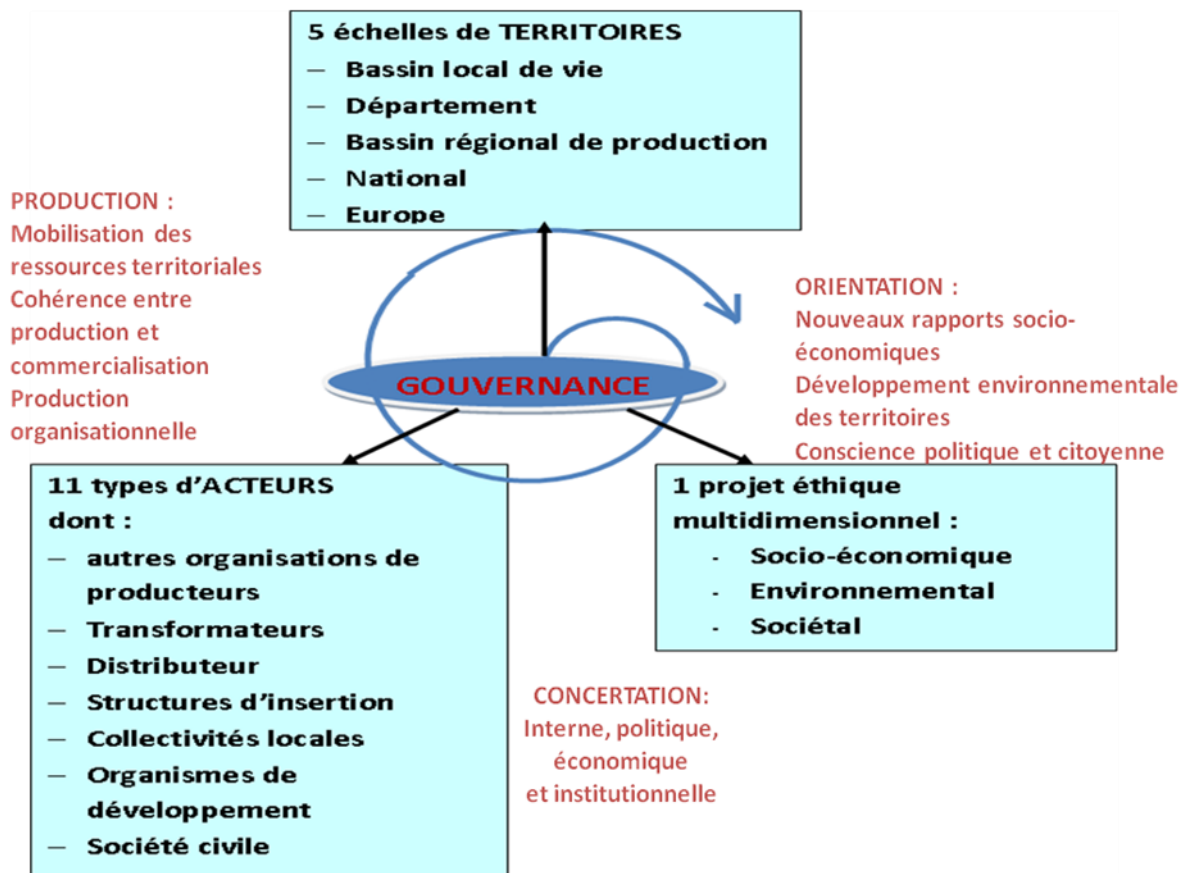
5 échelles de TERRITOIRES
– Bassin local de vie
– Département
– Bassin régional de production
– National
– Europe

PRODUCTION :
Mobilisation des ressources territoriales
Cohérence entre production et commercialisation
Production organisationnelle

GOUVERNANCE

ORIENTATION :
Nouveaux rapports socio-économiques
Développement environnementale des territoires
Conscience politique et citoyenne

11 types d'ACTEURS dont :
– autres organisations de producteurs
– Transformateurs
– Distributeur
– Structures d'insertion
– Collectivités locales
– Organismes de développement
– Société civile

1 projet éthique multidimensionnel :
- Socio-économique
- Environnemental
- Sociétal

CONCERTATION:
Interne, politique, économique et institutionnelle